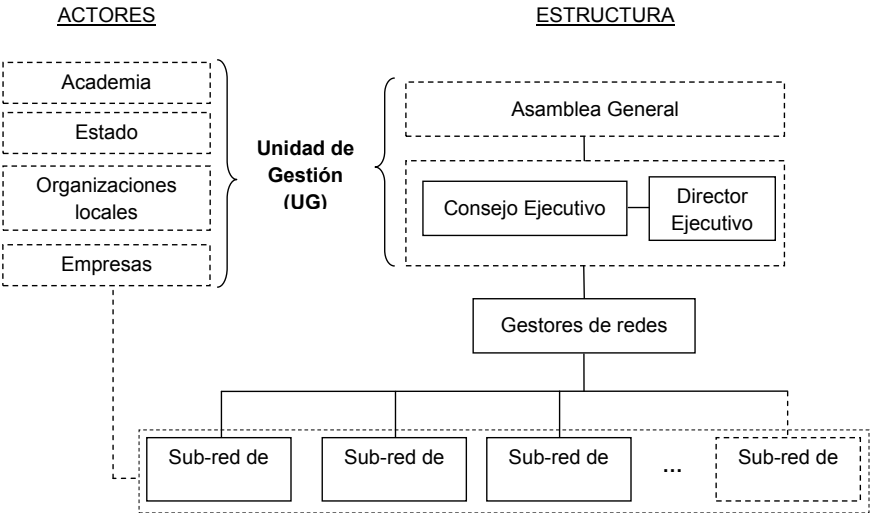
ACTORES

ESTRUCTURA

Academia

Estado

Organizaciones locales

Empresas

Unidad de Gestión (UG)

Asamblea General

Consejo Ejecutivo

Director Ejecutivo

Gestores de redes

Sub-red de

Sub-red de

Sub-red de

...

Sub-red de